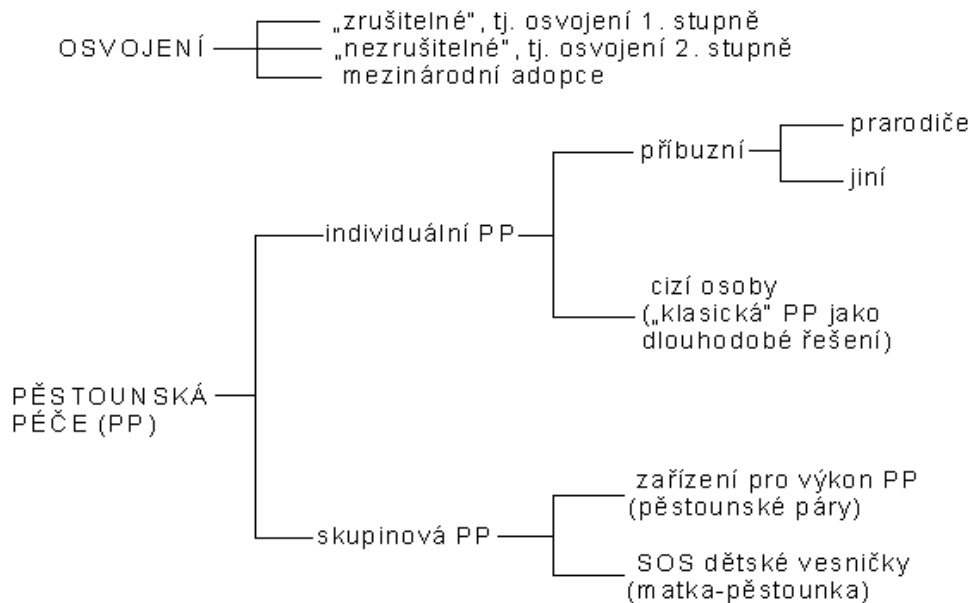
OSVOJENÍ

„zrušitelné", tj. osvojení 1. stupně
„nezrušitelné", tj. osvojení 2. stupně
mezinárodní adopce

PĚSTOUNSKÁ PÉČE (PP)

individuální PP

příbuzní

prarodiče

jiní

cizí osoby („klasická" PP jako dlouhodobé řešení)

skupinová PP

zařízení pro výkon PP (pěstounské páry)

SOS dětské vesničky (matka-pěstounka)